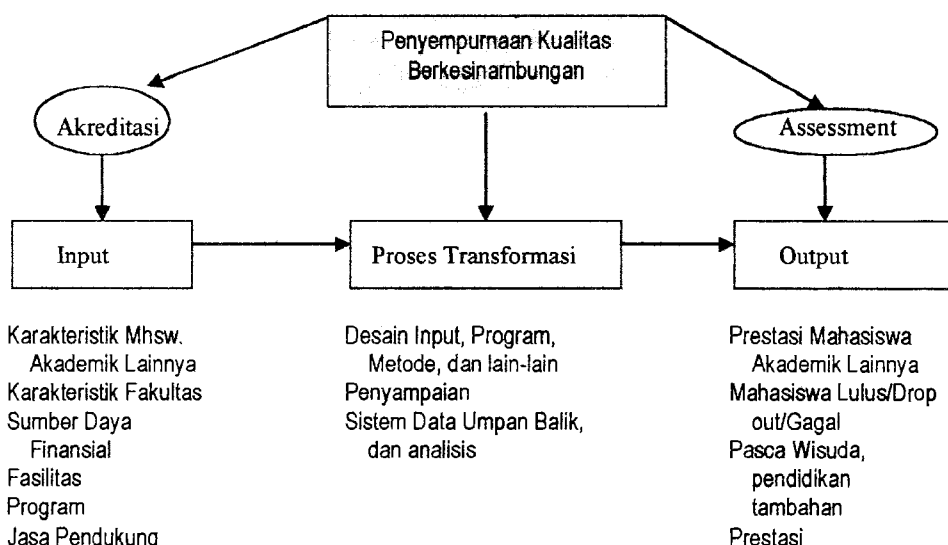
Penyempurnaan Kualitas Berkesinambungan

Akreditasi

Assessment

Input

Proses Transformasi

Output

Karakteristik Mhsw. Akademik Lainnya
Karakteristik Fakultas
Sumber Daya Finansial
Fasilitas
Program
Jasa Pendukung

Desain Input, Program, Metode, dan lain-lain
Penyampaian
Sistem Data Umpan Balik, dan analisis

Prestasi Mahasiswa Akademik Lainnya
Mahasiswa Lulus/Drop out/Gagal
Pasca Wisuda, pendidikan tambahan
Prestasi